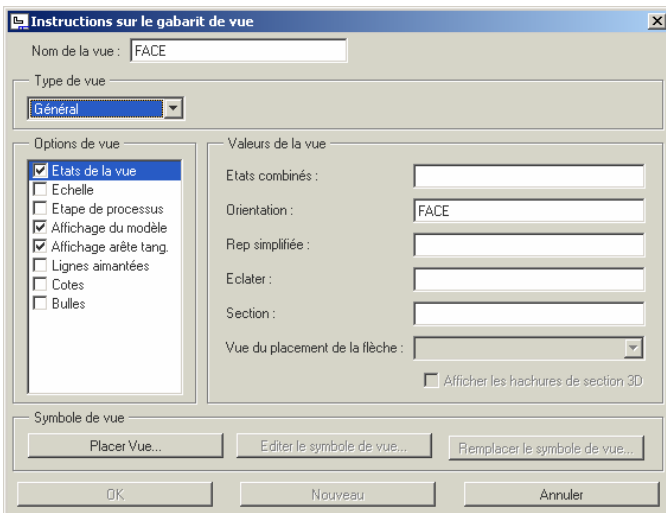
Instructions sur le gabarit de vue

Nom de la vue : FACE

Type de vue
Général

Options de vue
☑ Etats de la vue
☐ Echelle
☐ Etape de processus
☑ Affichage du modèle
☑ Affichage arête tang.
☐ Lignes aimantées
☐ Cotes
☐ Bulles

Valeurs de la vue
Etats combinés :
Orientation : FACE
Rep simplifiée :
Eclater :
Section :
Vue du placement de la flèche :
☐ Afficher les hachures de section 3D

Symbole de vue
Placer Vue...
Editer le symbole de vue...
Remplacer le symbole de vue...

OK
Nouveau
Annuler